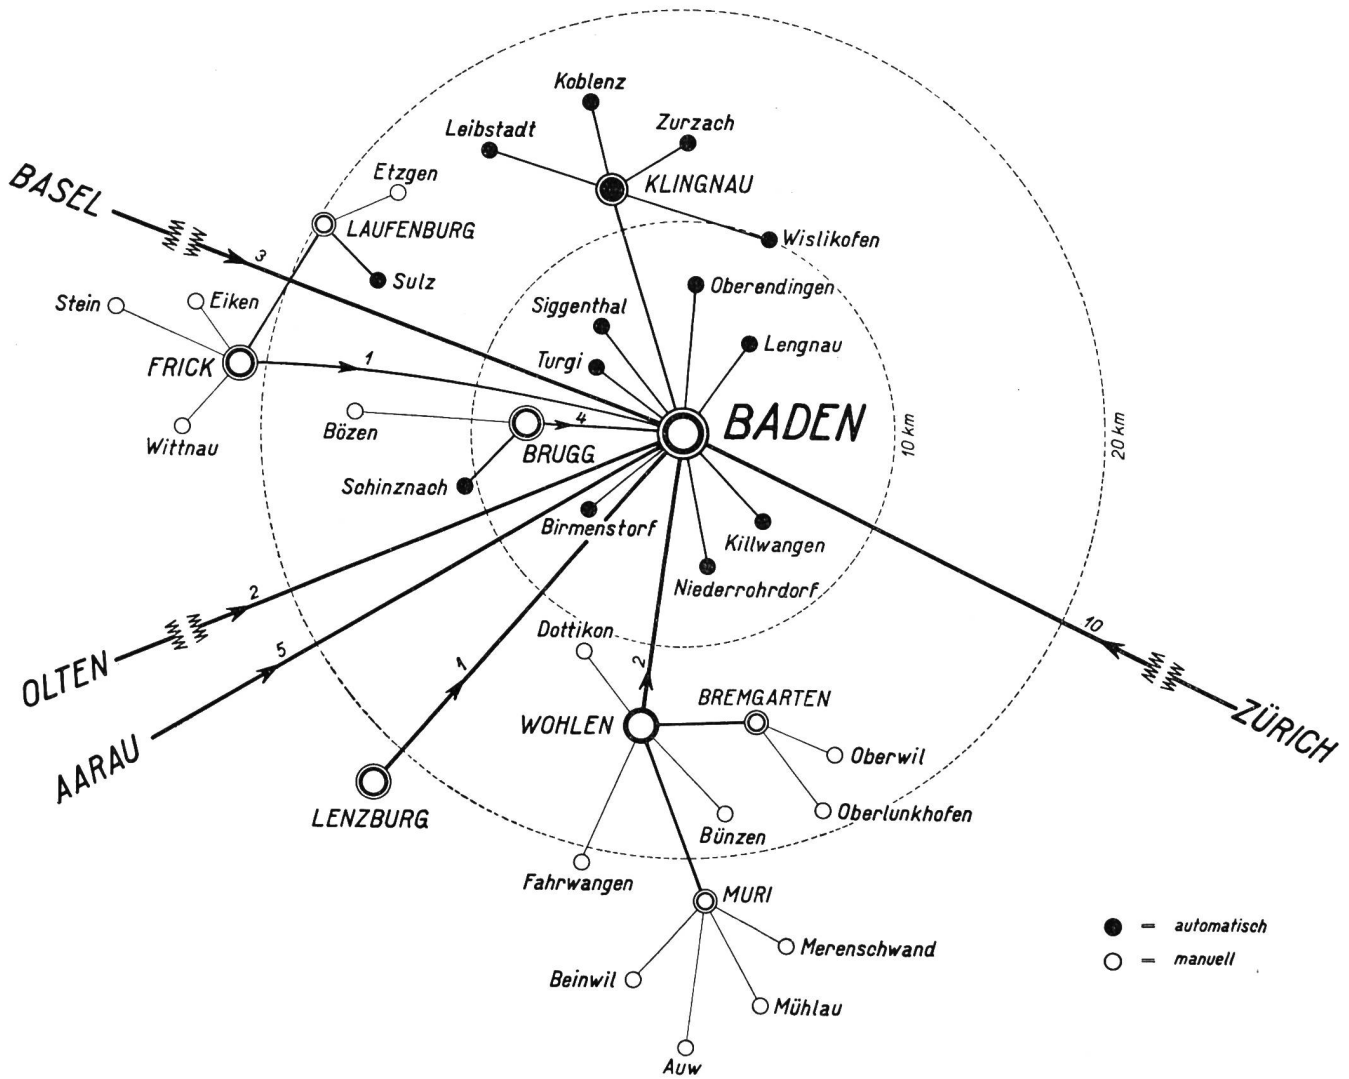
Koblenz
Zurzach
Leibstadt
KLINGNAU
Etzgen
BASEL
LAUFENBURG
Wislikofen
3
Sulz
Oberendingen
Stein
Eiken
Siggenthal
Lengnau
FRICK
1
Turgi
BADEN
Bözen
4
Wittnau
BRUGG
10 km
20 km
Schinznach
Birmenstorf
Killwangen
Niederrohrdorf
2
Dottikon
10
OLTEN
5
1
2
BREMGARTEN
ZÜRICH
AARAU
WOHLEN
Oberwil
LENZBURG
Bünzen
Oberlunkhofen
Fahrwangen
MURI
automatisch
manuell
Merenschwand
Beinwil
Mühlau
Auw